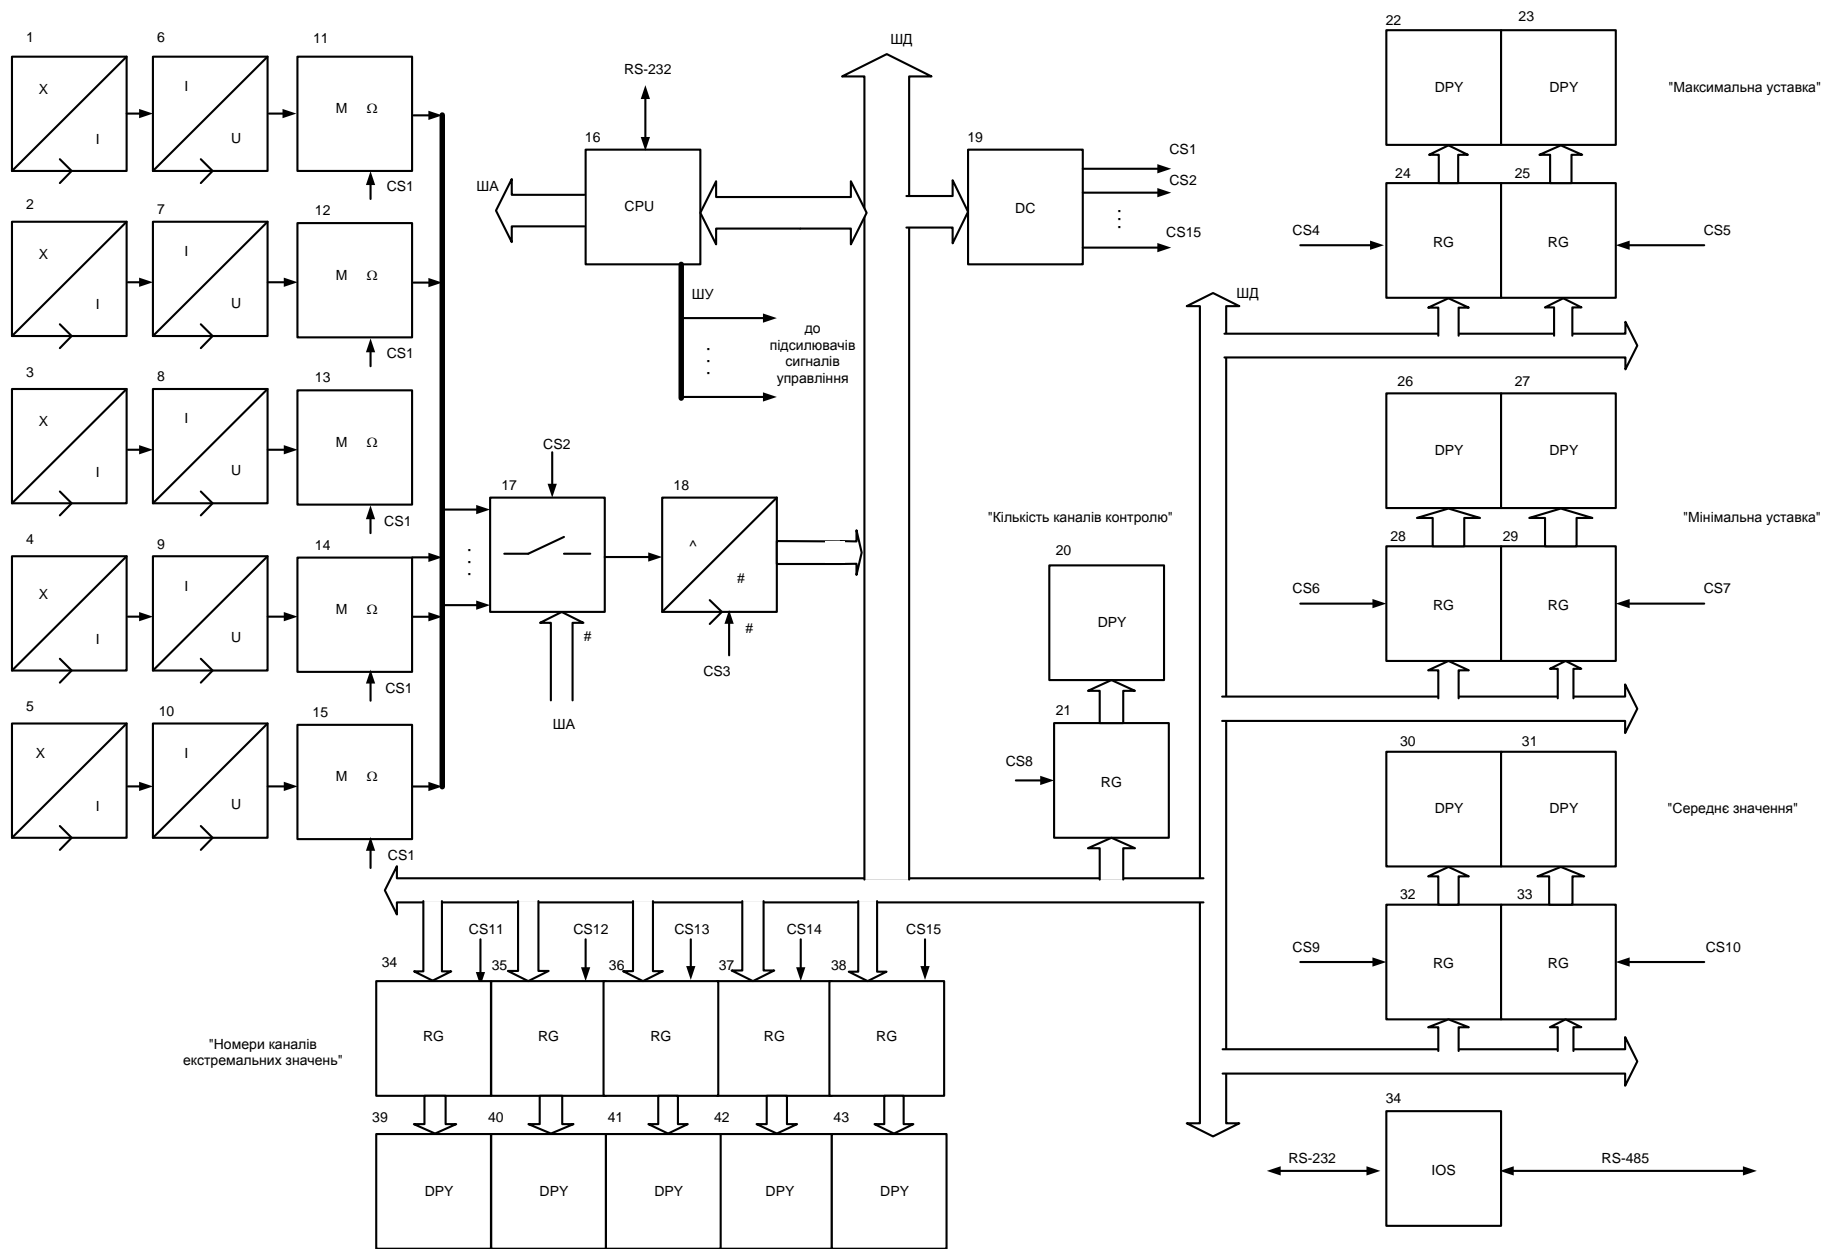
1
X
I
6
I
U
11
M Ω
CS1
2
X
I
7
I
U
12
M Ω
CS1
3
X
I
8
I
U
13
M Ω
CS1
4
X
I
9
I
U
14
M Ω
CS1
5
X
I
10
I
U
15
M Ω
CS1

RS-232
16
CPU
ША
ШУ
до підсилювачів сигналів управління

ШД
19
DC
CS1
CS2
CS15

CS2
17
#
ША
18
^
#
#
CS3

22 23
DPY DPY
"Максимальна уставка"
24 25
CS4 RG RG CS5
ШД

26 27
DPY DPY
"Мінімальна уставка"
28 29
CS6 RG RG CS7

"Кількість каналів контролю"
20
DPY
21
CS8 RG

30 31
DPY DPY
"Середнє значення"
32 33
CS9 RG RG CS10

CS11 CS12 CS13 CS14 CS15
34 35 36 37 38
RG RG RG RG RG
"Номери каналів екстремальних значень"
39 40 41 42 43
DPY DPY DPY DPY DPY

34
RS-232 IOS RS-485